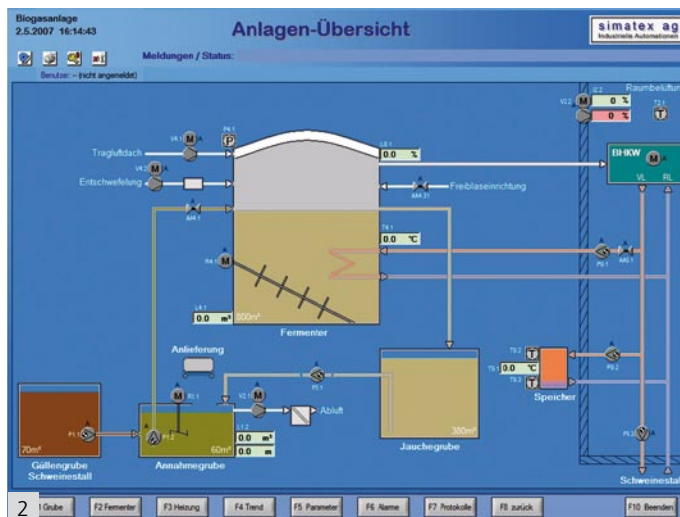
Biogasanlage
2.5.2007 16:14:43

Anlagen-Übersicht

simatex ag
Industrielle Automation

Meldungen / Status:

Benutzer: – (nicht angemeldet)

Raumbelüftung

V2.2 M
0 %
0 %

Tragluftdach
V4.1 M A
P4.1 P
L6.1
0.0 %

V4.2 M
Entschwefelung

BHKW
VL RL

AM4.1
Freiblaseinrichtung
AM4.31

T4.1
0.0 °C

R4.1 M

P8.1 AM8.1

L4.1
0.0 m³
800m³

Fermenter

Anlieferung

P5.1

R1.1 M
V1.1 M
Abluft

P1.1
P1.2

L1.2
0.0 m³
0.0 m

70m³
Güllengrube Schweinestall

60m³
Annahmegrube

380m³
Jauchegrube

T9.2
T9.1 0.0 °C
T9.3
Speicher

P9.2

PL.2

Schweinestall

2 Grube | F2 Fermenter | F3 Heizung | F4 Trend | F5 Parameter | F6 Alarme | F7 Protokolle | F8 zurück | F10 Beenden